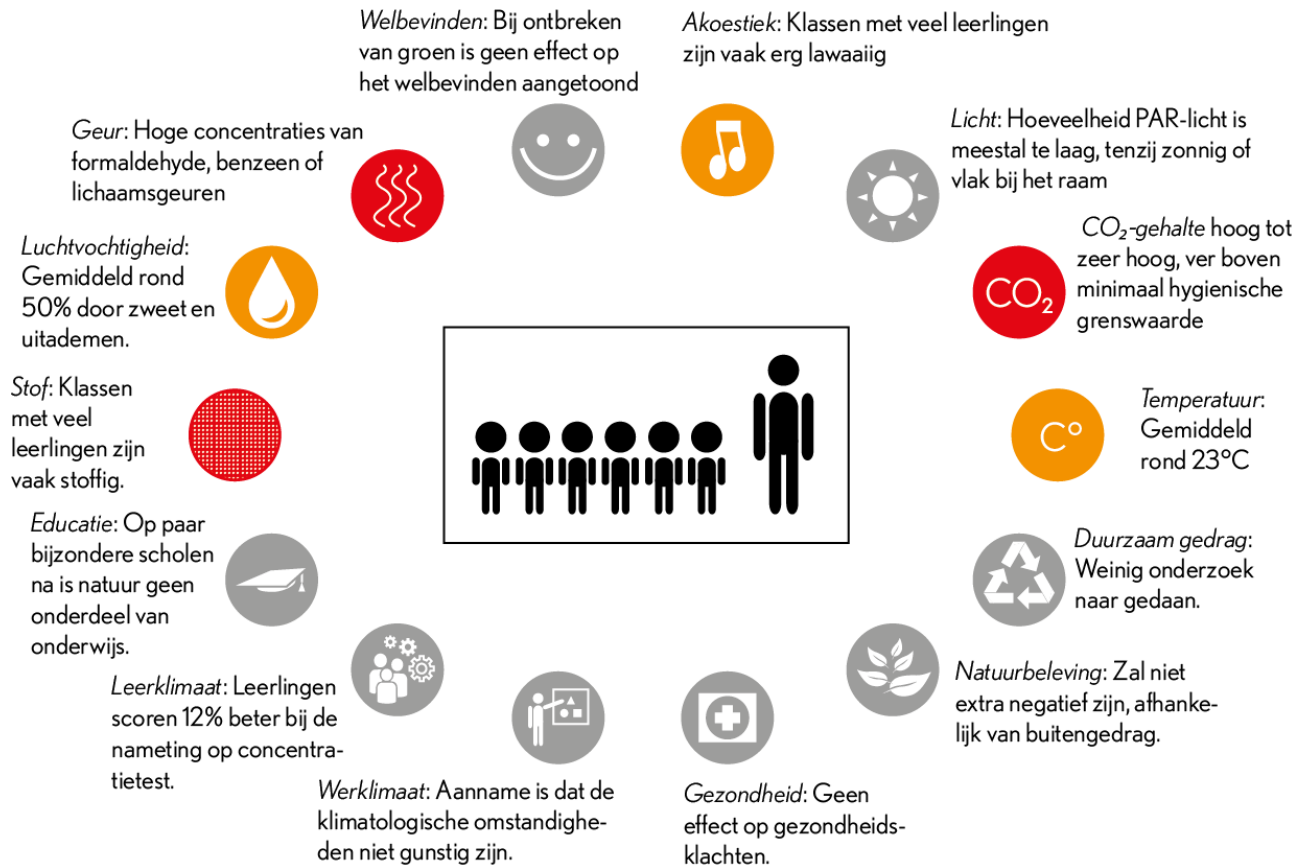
*Welbevinden*: Bij ontbreken van groen is geen effect op het welbevinden aangetoond

*Akoestiek*: Klassen met veel leerlingen zijn vaak erg lawaaiig

*Geur*: Hoge concentraties van formaldehyde, benzeen of lichaamsgeuren

*Licht*: Hoeveelheid PAR-licht is meestal te laag, tenzij zonnig of vlak bij het raam

*Luchtvochtigheid*: Gemiddeld rond 50% door zweet en uitademen.

$CO_2$

*$CO_2$-gehalte* hoog tot zeer hoog, ver boven minimaal hygienische grenswaarde

*Stof*: Klassen met veel leerlingen zijn vaak stoffig.

C°

*Temperatuur*: Gemiddeld rond 23°C

*Educatie*: Op paar bijzondere scholen na is natuur geen onderdeel van onderwijs.

*Duurzaam gedrag*: Weinig onderzoek naar gedaan.

*Natuurbeleving*: Zal niet extra negatief zijn, afhankelijk van buitengedrag.

*Leerklimaat*: Leerlingen scoren 12% beter bij de nameting op concentratietest.

*Werklimaat*: Aanname is dat de klimatologische omstandigheden niet gunstig zijn.

*Gezondheid*: Geen effect op gezondheidsklachten.